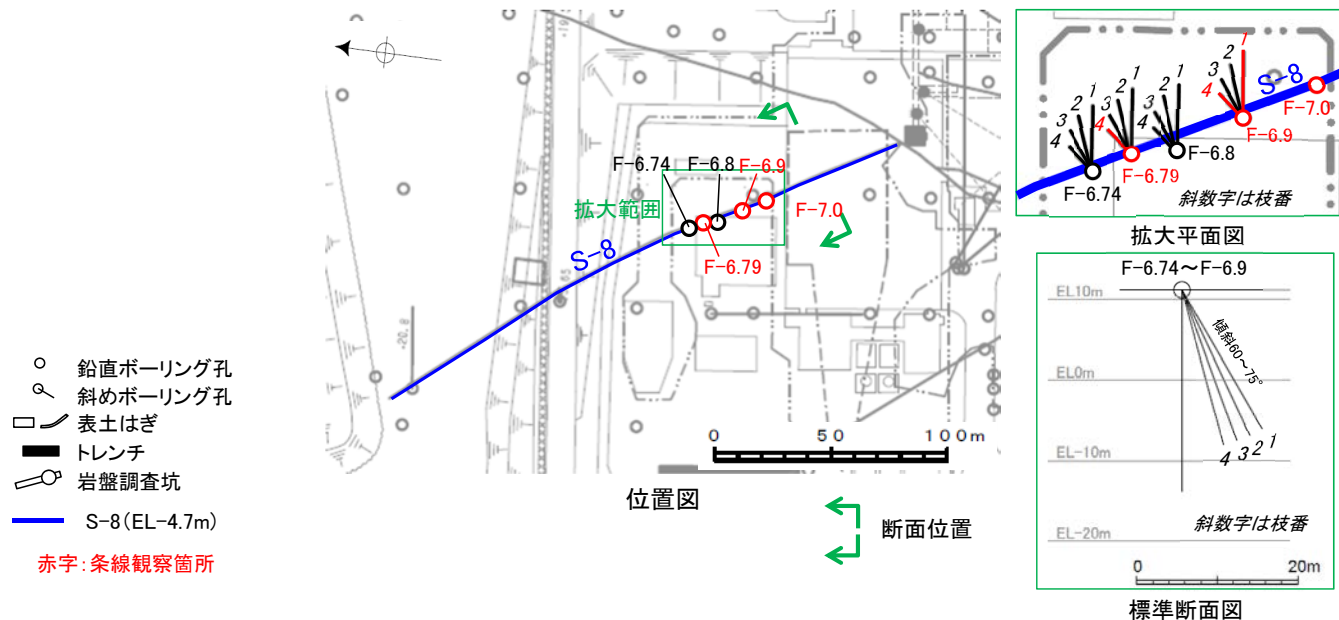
鉛直ボーリング孔
斜めボーリング孔
表土はぎ
トレンチ
岩盤調査坑
S-8(EL-4.7m)
赤字:条線観察箇所

F-6.74
F-6.8
F-6.9
F-7.0
F-6.79
拡大範囲
S-8
0 50 100m
位置図
断面位置

3 2 1
4
2 1
3
4
2 1
3
4
2 1
3
4
S-8
F-7.0
F-6.9
F-6.8
F-6.79
F-6.74
斜数字は枝番
拡大平面図

F-6.74～F-6.9
EL10m
傾斜60～75°
EL0m
EL-10m
4 3 2 1
EL-20m
斜数字は枝番
0 20m
標準断面図